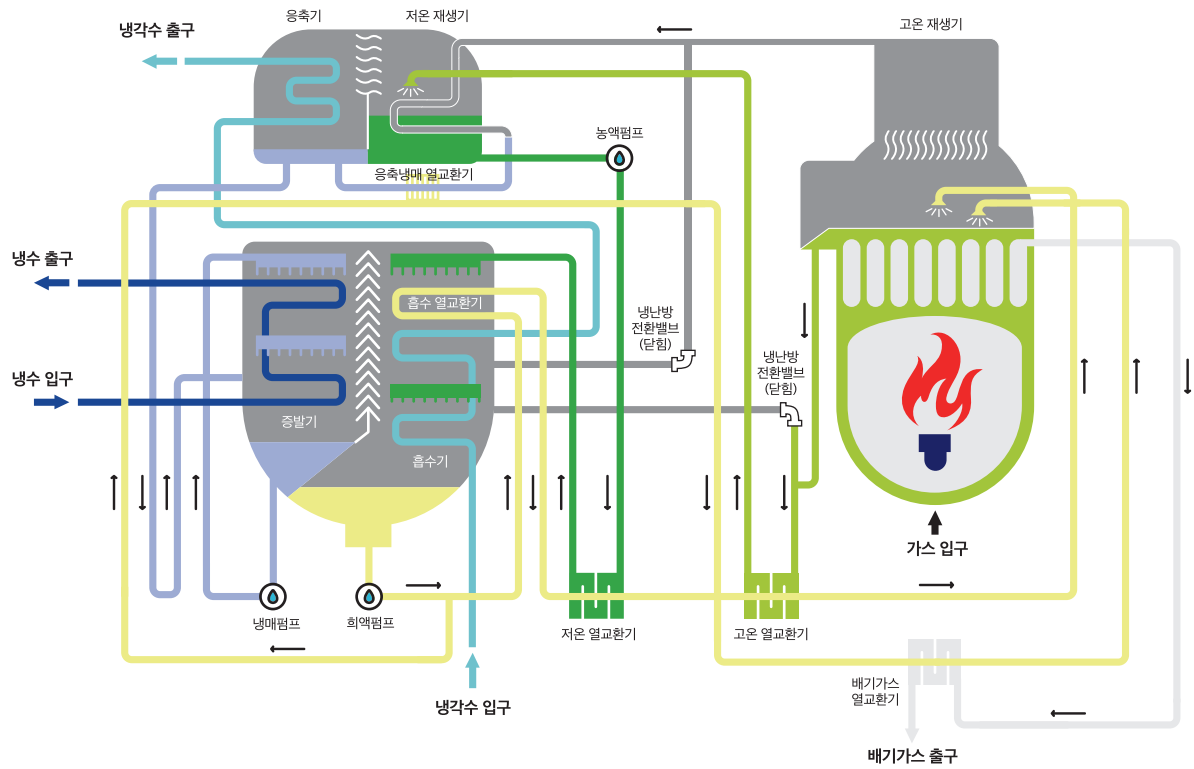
냉각수 출구
응축기
저온 재생기
고온 재생기
농액펌프
응축냉매 열교환기
냉수 출구
흡수 열교환기
냉수 입구
냉난방
전환밸브
(닫힘)
냉난방
전환밸브
(닫힘)
증발기
흡수기
가스 입구
냉매펌프
희액펌프
저온 열교환기
고온 열교환기
배기가스
열교환기
냉각수 입구
배기가스 출구